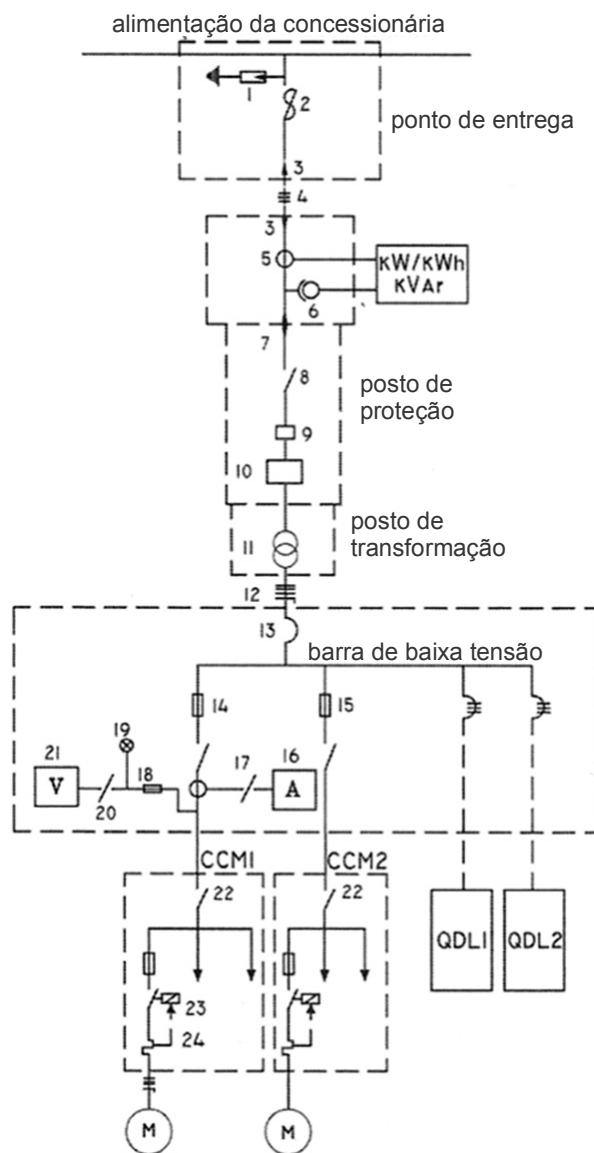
alimentação da concessionária

1
2
ponto de entrega
3
4
3
5
kW/kWh
kVAr
6
7
8
posto de proteção
9
10
11
posto de transformação
12
13
barra de baixa tensão
14
15
19
21
16
V
18
17
A
20
CCM1
CCM2
22
22
QDL1
QDL2
23
24
M
M